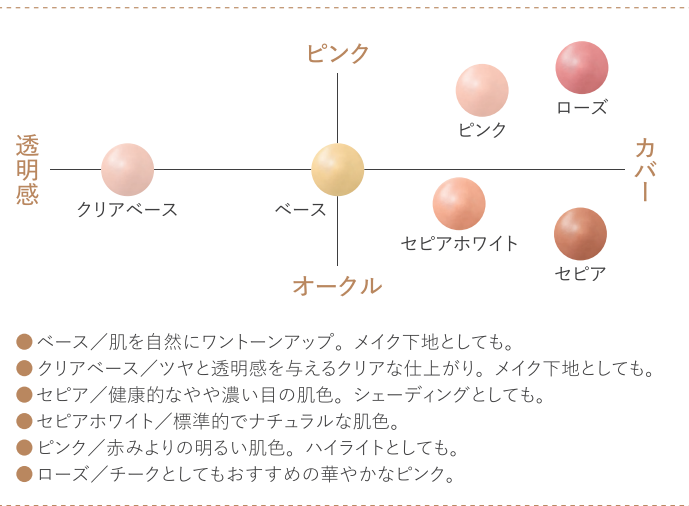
ピンク

透明感

カバー

オークル

ピンク

ローズ

クリアベース

ベース

セピアホワイト

セピア

ベース／肌を自然にワントーンアップ。メイク下地としても。
クリアベース／ツヤと透明感を与えるクリアな仕上がり。メイク下地としても。
セピア／健康的なやや濃い目の肌色。シェーディングとしても。
セピアホワイト／標準的でナチュラルな肌色。
ピンク／赤みよりの明るい肌色。ハイライトとしても。
ローズ／チークとしてもおすすめの華やかなピンク。